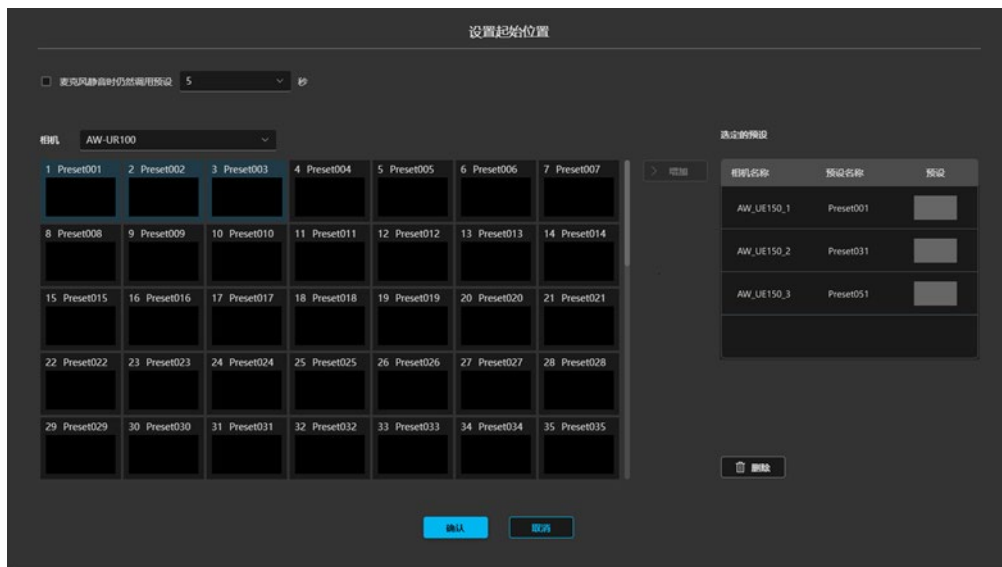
设置起始位置

麦克风静音时仍然调用预设 5 秒

相机 AW-UR100

1 Preset001
2 Preset002
3 Preset003
4 Preset004
5 Preset005
6 Preset006
7 Preset007
8 Preset008
9 Preset009
10 Preset010
11 Preset011
12 Preset012
13 Preset013
14 Preset014
15 Preset015
16 Preset016
17 Preset017
18 Preset018
19 Preset019
20 Preset020
21 Preset021
22 Preset022
23 Preset023
24 Preset024
25 Preset025
26 Preset026
27 Preset027
28 Preset028
29 Preset029
30 Preset030
31 Preset031
32 Preset032
33 Preset033
34 Preset034
35 Preset035

> 增加

选定的预设

| 相机名称 | 预设名称 | 预设 |
|---|---|---|
| AW_UE150_1 | Preset001 | |
| AW_UE150_2 | Preset031 | |
| AW_UE150_3 | Preset051 | |

删除

确认 取消